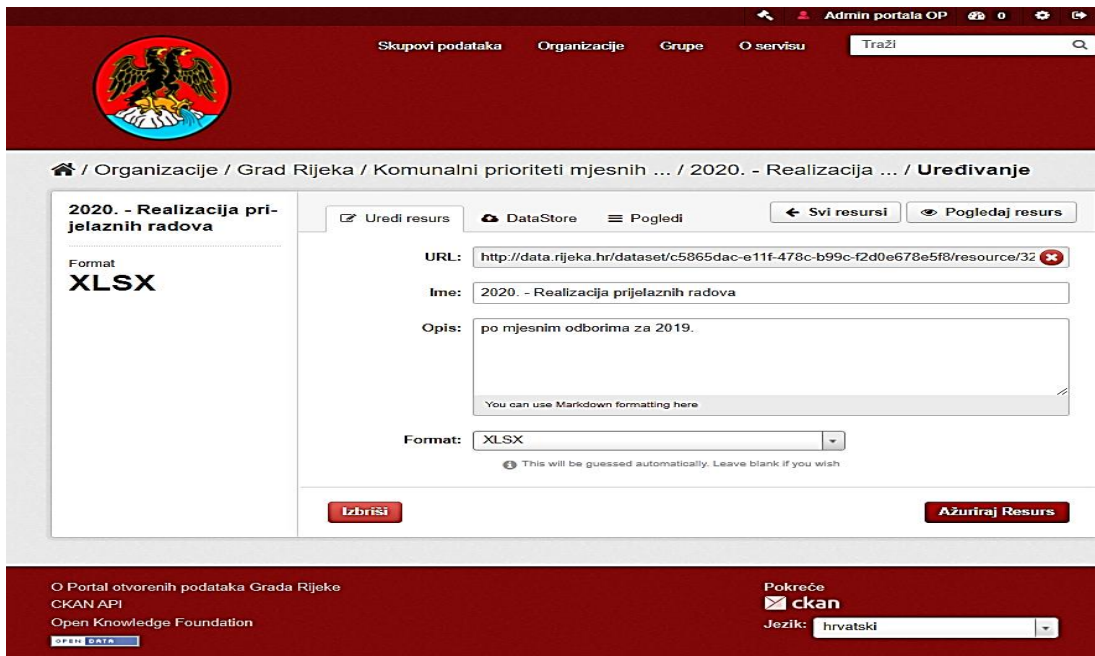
Admin portala OP 0

Skupovi podataka Organizacije Grupe O servisu Traži

/ Organizacije / Grad Rijeka / Komunalni prioriteti mjesnih ... / 2020. - Realizacija ... / **Uređivanje**

2020. - Realizacija prijelaznih radova

Format
XLSX

Uredi resurs DataStore Pogledi ← Svi resursi Pogledaj resurs

URL: http://data.rijeka.hr/dataset/c5865dac-e11f-478c-b99c-f2d0e678e5f8/resource/32

Ime: 2020. - Realizacija prijelaznih radova

Opis: po mjesnim odborima za 2019.

You can use Markdown formatting here

Format: XLSX

This will be guessed automatically. Leave blank if you wish

Izbriši

Ažuriraj Resurs

O Portal otvorenih podataka Grada Rijeke
CKAN API
Open Knowledge Foundation
OPEN DATA

Pokreće
ckan
Jezik: hrvatski